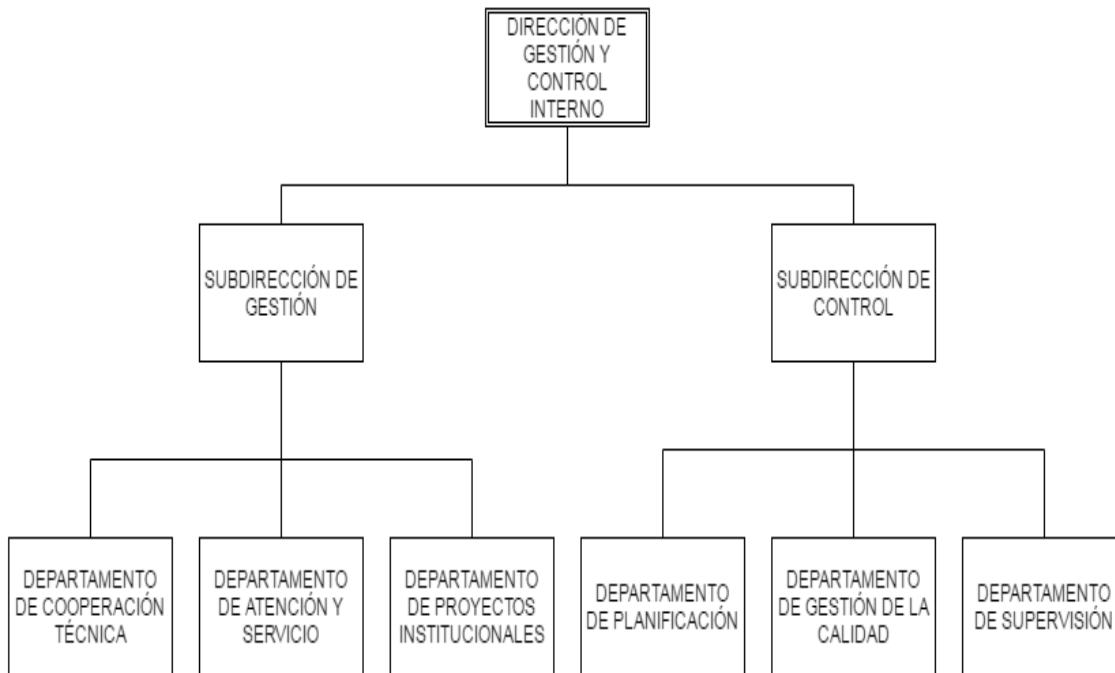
DIRECCIÓN DE GESTIÓN Y CONTROL INTERNO

SUBDIRECCIÓN DE GESTIÓN

SUBDIRECCIÓN DE CONTROL

DEPARTAMENTO DE COOPERACIÓN TÉCNICA

DEPARTAMENTO DE ATENCIÓN Y SERVICIO

DEPARTAMENTO DE PROYECTOS INSTITUCIONALES

DEPARTAMENTO DE PLANIFICACIÓN

DEPARTAMENTO DE GESTIÓN DE LA CALIDAD

DEPARTAMENTO DE SUPERVISIÓN